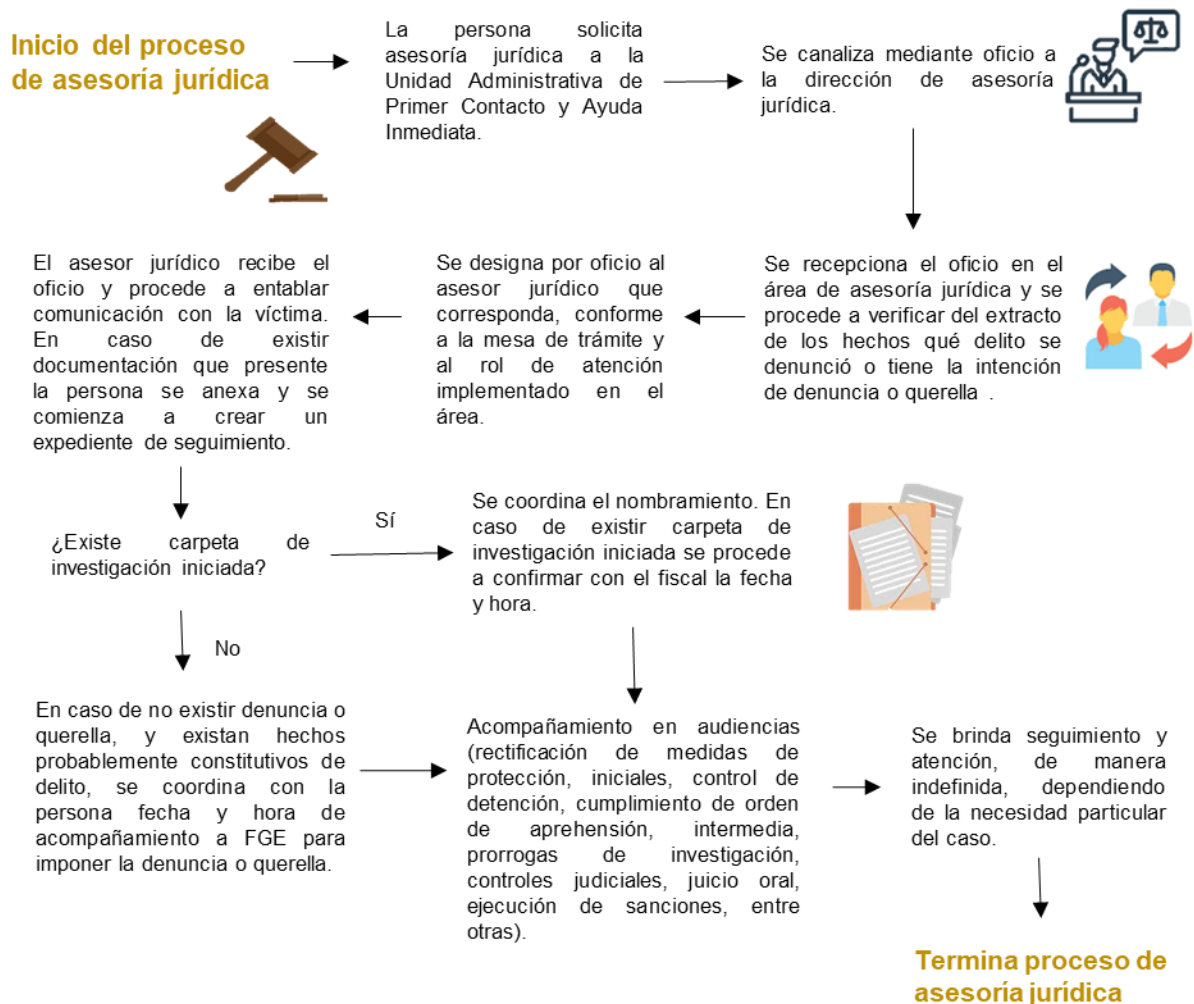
Inicio del proceso de asesoría jurídica

La persona solicita asesoría jurídica a la Unidad Administrativa de Primer Contacto y Ayuda Inmediata.

Se canaliza mediante oficio a la dirección de asesoría jurídica.

Se recepciona el oficio en el área de asesoría jurídica y se procede a verificar del extracto de los hechos qué delito se denunció o tiene la intención de denuncia o querella .

Se designa por oficio al asesor jurídico que corresponda, conforme a la mesa de trámite y al rol de atención implementado en el área.

El asesor jurídico recibe el oficio y procede a entablar comunicación con la víctima. En caso de existir documentación que presente la persona se anexa y se comienza a crear un expediente de seguimiento.

¿Existe carpeta de investigación iniciada?

Sí

Se coordina el nombramiento. En caso de existir carpeta de investigación iniciada se procede a confirmar con el fiscal la fecha y hora.

No

En caso de no existir denuncia o querella, y existan hechos probablemente constitutivos de delito, se coordina con la persona fecha y hora de acompañamiento a FGE para imponer la denuncia o querella.

Acompañamiento en audiencias (rectificación de medidas de protección, iniciales, control de detención, cumplimiento de orden de aprehensión, intermedia, prorrogas de investigación, controles judiciales, juicio oral, ejecución de sanciones, entre otras).

Se brinda seguimiento y atención, de manera indefinida, dependiendo de la necesidad particular del caso.

Termina proceso de asesoría jurídica